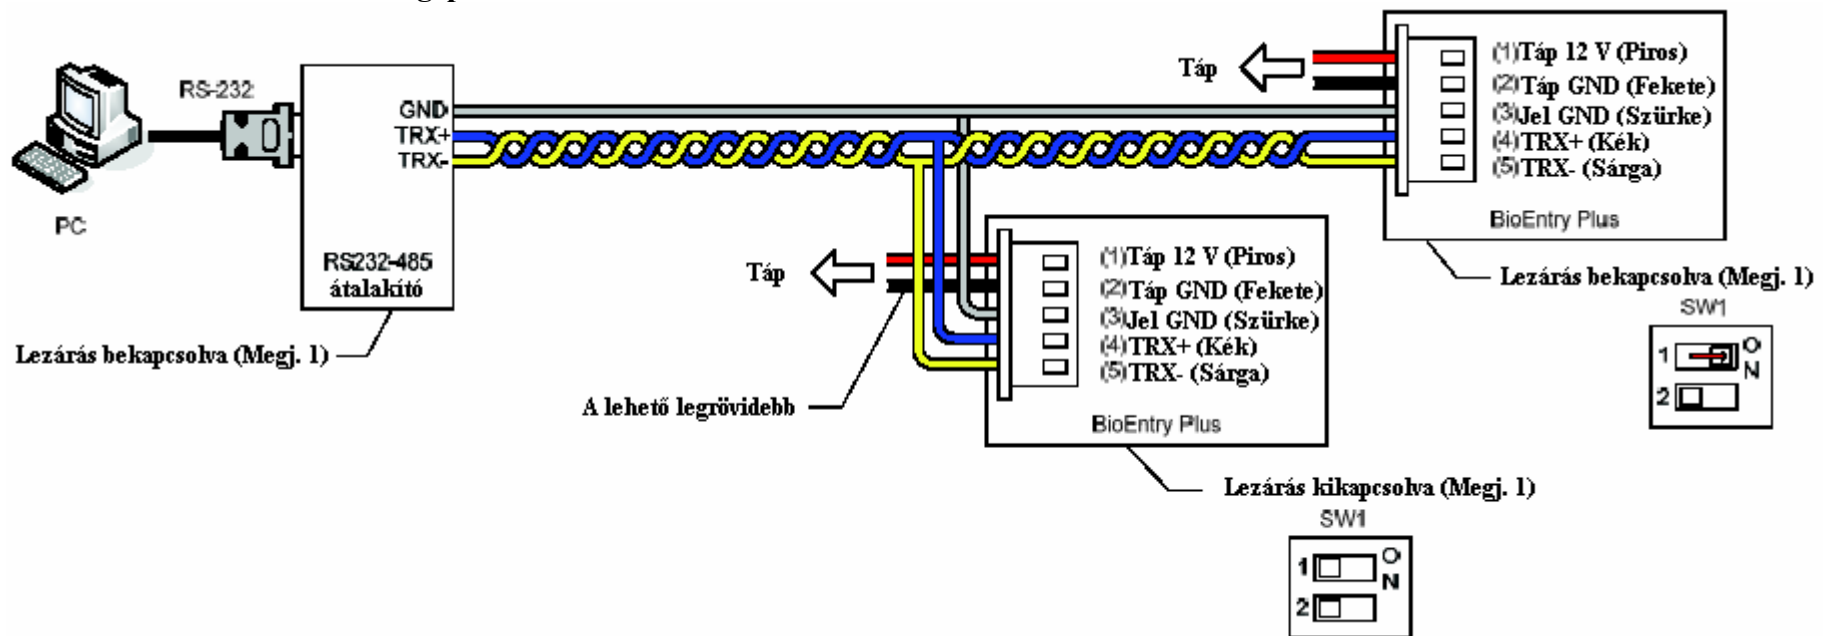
RS-232

PC

GND
TRX+
TRX-

RS232-485 átalakító

Lezárás bekapcsolva (Megj. 1)

Táp

(1)Táp 12 V (Piros)
(2)Táp GND (Fekete)
(3)Jel GND (Szürke)
(4)TRX+ (Kék)
(5)TRX- (Sárga)

BioEntry Plus

Lezárás bekapcsolva (Megj. 1)

SW1
1 ON
2

Táp

(1)Táp 12 V (Piros)
(2)Táp GND (Fekete)
(3)Jel GND (Szürke)
(4)TRX+ (Kék)
(5)TRX- (Sárga)

BioEntry Plus

A lehető legrövidebb

Lezárás kikapcsolva (Megj. 1)

SW1
1 ON
2